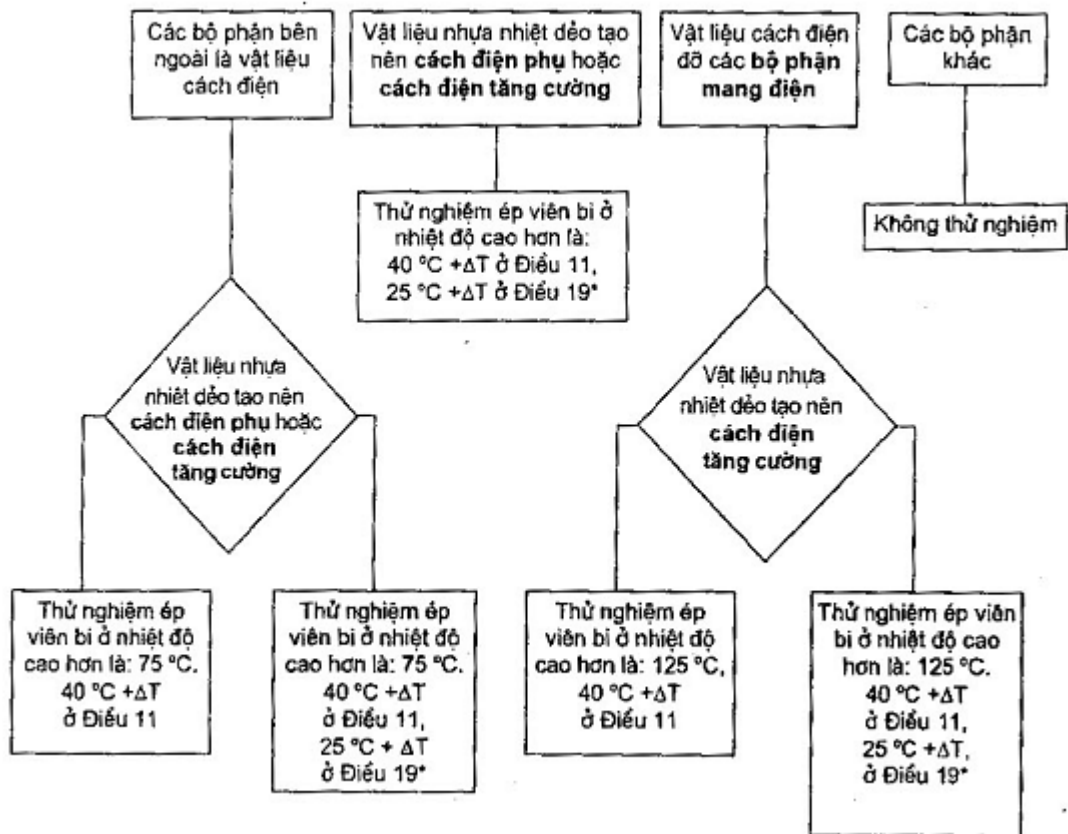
Các bộ phận bên ngoài là vật liệu cách điện

Vật liệu nhựa nhiệt dẻo tạo nên cách điện phụ hoặc cách điện tăng cường

Vật liệu cách điện đỡ các bộ phận mang điện

Các bộ phận khác

Thử nghiệm ép viên bi ở nhiệt độ cao hơn là: 40 °C +ΔT ở Điều 11, 25 °C +ΔT ở Điều 19*

Không thử nghiệm

Vật liệu nhựa nhiệt dẻo tạo nên cách điện phụ hoặc cách điện tăng cường

Vật liệu nhựa nhiệt dẻo tạo nên cách điện tăng cường

Thử nghiệm ép viên bi ở nhiệt độ cao hơn là: 75 °C. 40 °C +ΔT ở Điều 11

Thử nghiệm ép viên bi ở nhiệt độ cao hơn là: 75 °C. 40 °C +ΔT ở Điều 11, 25 °C + ΔT ở Điều 19*

Thử nghiệm ép viên bi ở nhiệt độ cao hơn là: 125 °C, 40 °C +ΔT ở Điều 11

Thử nghiệm ép viên bi ở nhiệt độ cao hơn là: 125 °C. 40 °C +ΔT ở Điều 11, 25 °C +ΔT, ở Điều 19*